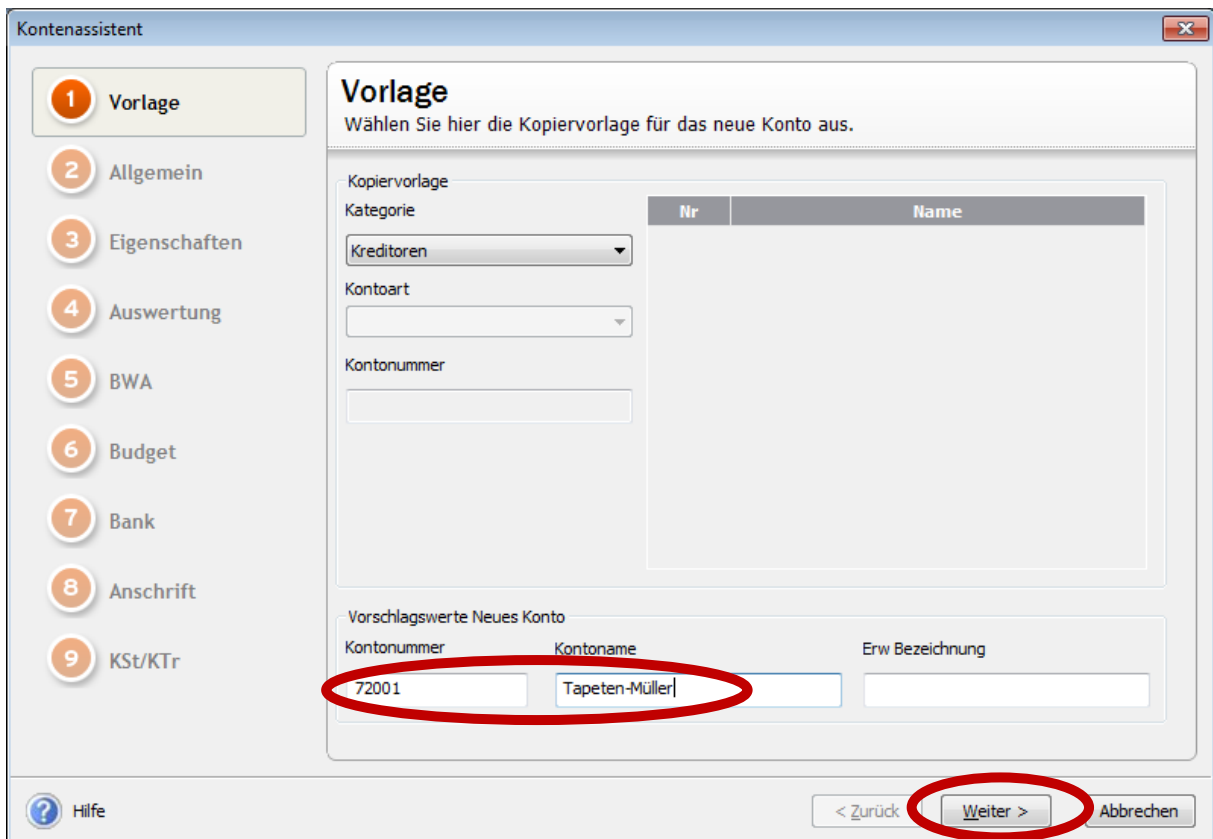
Kontenassistent

1 Vorlage
2 Allgemein
3 Eigenschaften
4 Auswertung
5 BWA
6 Budget
7 Bank
8 Anschrift
9 KSt/KTr

Vorlage
Wählen Sie hier die Kopiervorlage für das neue Konto aus.

Kopiervorlage
Kategorie
Kreditoren
Kontoart
Kontonummer

| Nr | Name |
|---|---|

Vorschlagswerte Neues Konto
Kontonummer
72001
Kontoname
Tapeten-Müller
Erw Bezeichnung

Hilfe
< Zurück
Weiter >
Abbrechen